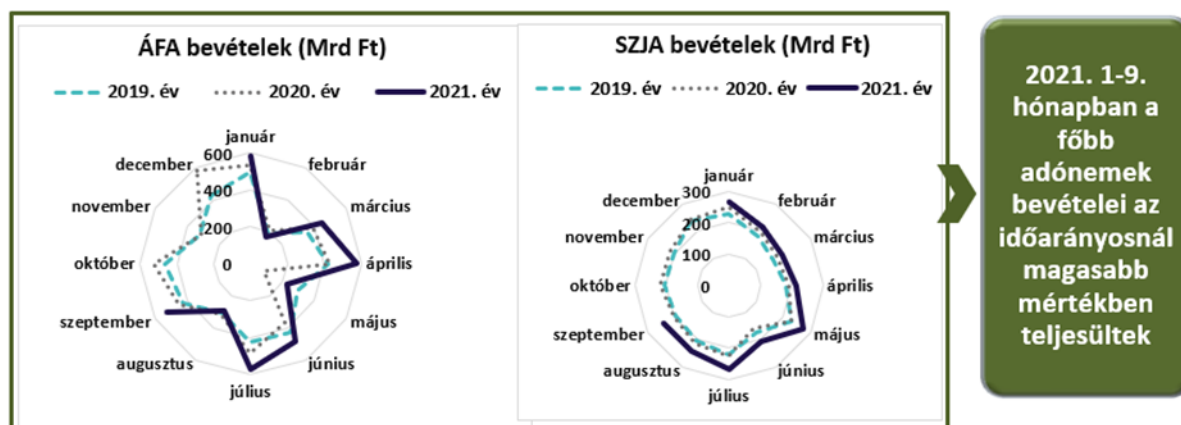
ÁFA bevételek (Mrd Ft)

2019. év 2020. év 2021. év

január
február
március
április
május
június
július
augusztus
szeptember
október
november
december
600
400
200
0

SZJA bevételek (Mrd Ft)

2019. év 2020. év 2021. év

január
február
március
április
május
június
július
augusztus
szeptember
október
november
december
300
200
100
0

2021. 1-9. hónapban a főbb adónemek bevételei az időarányosnál magasabb mértékben teljesültek